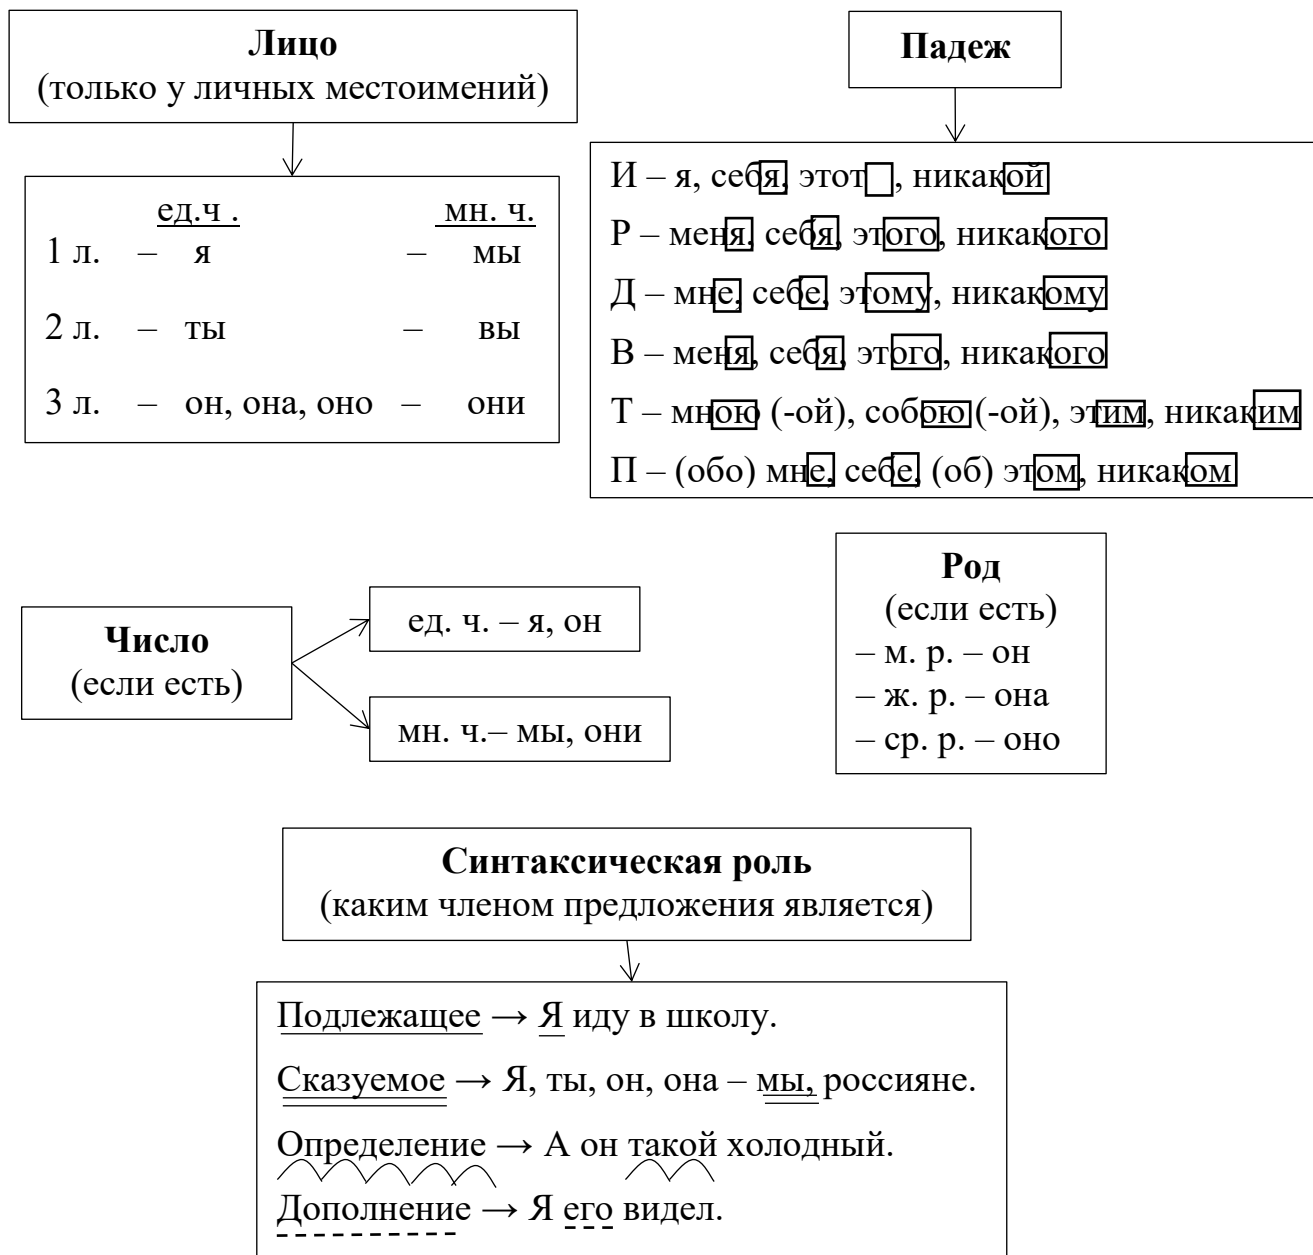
**Лицо**
(только у личных местоимений)

| | ед.ч . | | мн. ч. |
|---|---|---|---|
| 1 л. | – я | – | мы |
| 2 л. | – ты | – | вы |
| 3 л. | – он, она, оно | – | они |

**Падеж**

И – я, себя, этот, никакой
Р – меня, себя, этого, никакого
Д – мне, себе, этому, никакому
В – меня, себя, этого, никакого
Т – мною (-ой), собою (-ой), этим, никаким
П – (обо) мне, себе, (об) этом, никаком

**Число**
(если есть)

ед. ч. – я, он

мн. ч.– мы, они

**Род**
(если есть)
– м. р. – он
– ж. р. – она
– ср. р. – оно

**Синтаксическая роль**
(каким членом предложения является)

Подлежащее → Я иду в школу.
Сказуемое → Я, ты, он, она – мы, россияне.
Определение → А он такой холодный.
Дополнение → Я его видел.